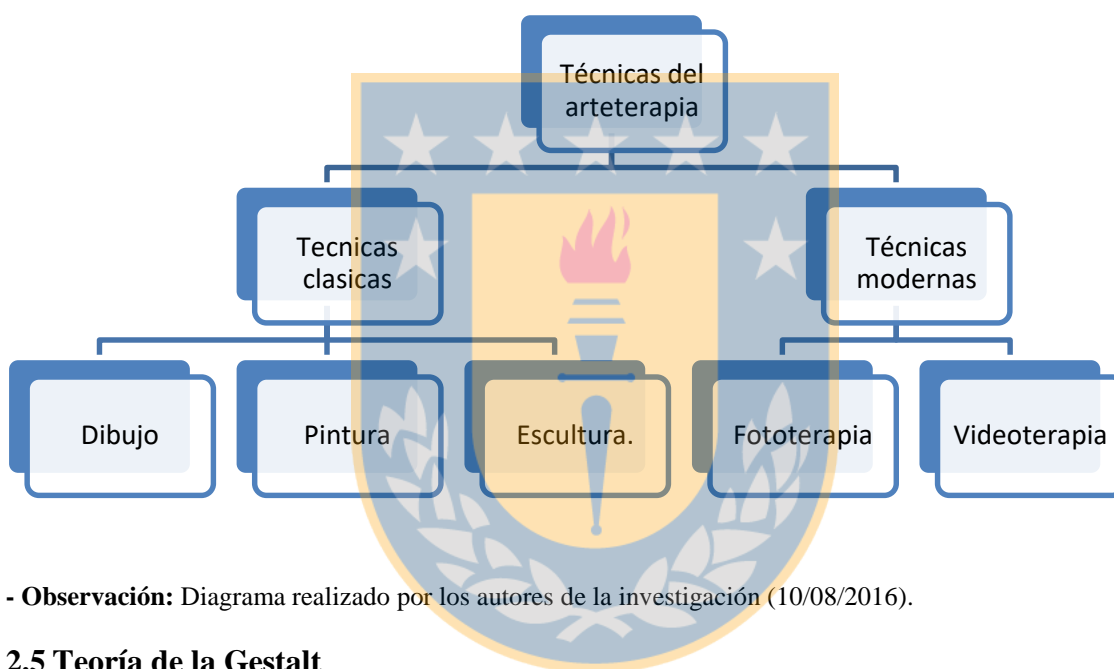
Técnicas del arteterapia

Tecnicas clasicas

Técnicas modernas

Dibujo

Pintura

Escultura.

Fototerapia

Videoterapia

**- Observación:** Diagrama realizado por los autores de la investigación (10/08/2016).

**2.5 Teoría de la Gestalt**